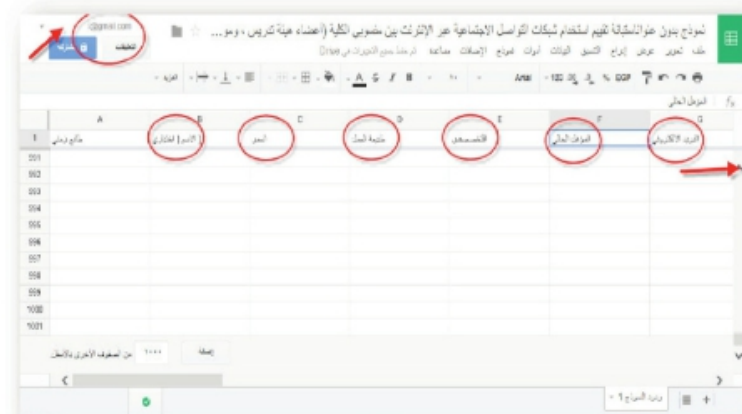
نموذج بدون عنوان/استبانة تقييم استخدام شبكات التواصل الاجتماعية عبر الإنترنت بين منسوبي الكلية (أعضاء هيئة تدريس، ومو...

ملف تعديل عرض إدراج التنسيق البيانات أدوات نموذج الإضافات مساعدة تم حفظ جميع التغييرات في Drive

@gmail.com

تعليقات

مشاركة

Arial

المؤهل الحالي

| | A | B | C | D | E | F | G |
|---|---|---|---|---|---|---|---|
| 1 | طابع زمني | الاسم (اختياري) | العمر | طبيعة العمل | التخصص | المؤهل الحالي | البريد الالكتروني |
| 991 | | | | | | | |
| 992 | | | | | | | |
| 993 | | | | | | | |
| 994 | | | | | | | |
| 995 | | | | | | | |
| 996 | | | | | | | |
| 997 | | | | | | | |
| 998 | | | | | | | |
| 999 | | | | | | | |
| 1000 | | | | | | | |
| 1001 | | | | | | | |

إضافة 1000 من الصفوف الأخرى بالأسفل

ردود النموذج 1